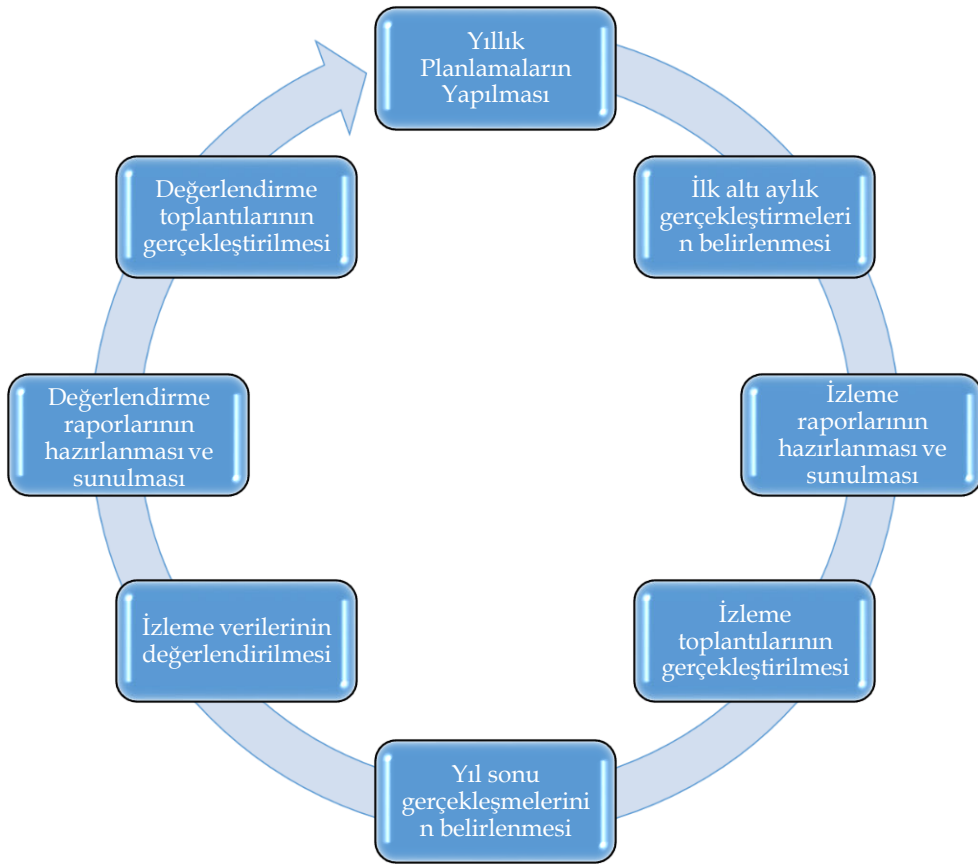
Yıllık Planlamaların Yapılması

İlk altı aylık gerçekleştirmeleri n belirlenmesi

İzleme raporlarının hazırlanması ve sunulması

İzleme toplantılarının gerçekleştirilmesi

Yıl sonu gerçekleşmelerini n belirlenmesi

İzleme verilerinin değerlendirilmesi

Değerlendirme raporlarının hazırlanması ve sunulması

Değerlendirme toplantılarının gerçekleştirilmesi